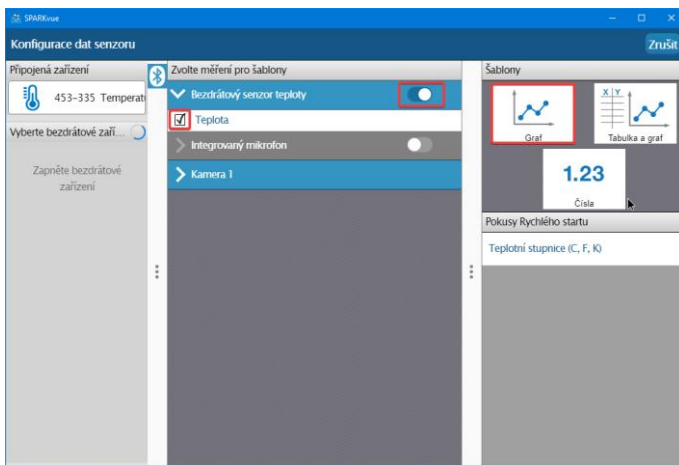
SPARKvue

Konfigurace dat senzoru

Zrušit

Připojená zařízení

453-335 Temperat

Vyberte bezdrátové zaří...

Zapněte bezdrátové zařízení

Zvolte měření pro šablony

Bezdrátový senzor teploty

Teplota

Integrovaný mikrofon

Kamera 1

Šablony

Graf

X | Y

Tabulka a graf

1.23

Čísla

Pokusy Rychlého startu

Teplotní stupnice (C, F, K)